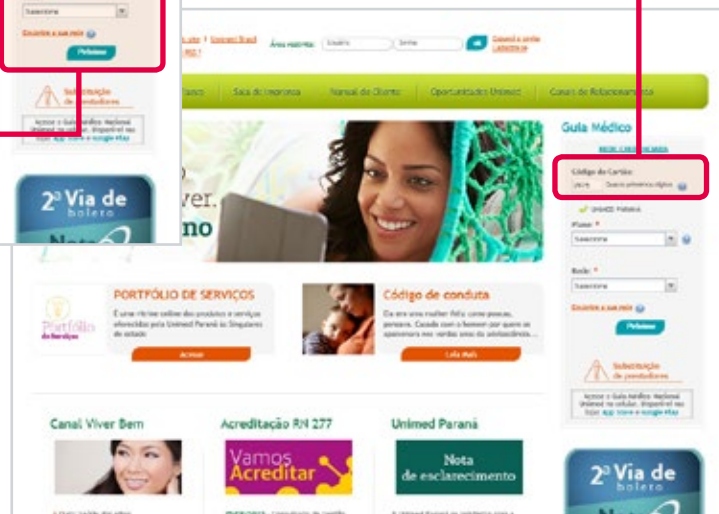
Selecione

Encontre a sua rede

Pesquisar

Substituição de prestadores

Acesse o Guia Médico Nacional Unimed no celular. Disponível nas lojas: App Store e Google Play

2ª Via de boleto

Área restrita: Usuário Senha ok

Guia Médico

Código do Cartão:

Selecione

Encontre a sua rede

Pesquisar

Substituição de prestadores

Acesse o Guia Médico Nacional Unimed no celular. Disponível nas lojas: App Store e Google Play

Manual do Cliente

Oportunidades Unimed

PORTFÓLIO DE SERVIÇOS

Portfólio de Serviços

Acessar

Código de conduta

Leia Mais

Canal Viver Bem

Acreditação RN 277

Vamos Acreditar

Unimed Paraná

Nota de esclarecimento

2ª Via de boleto